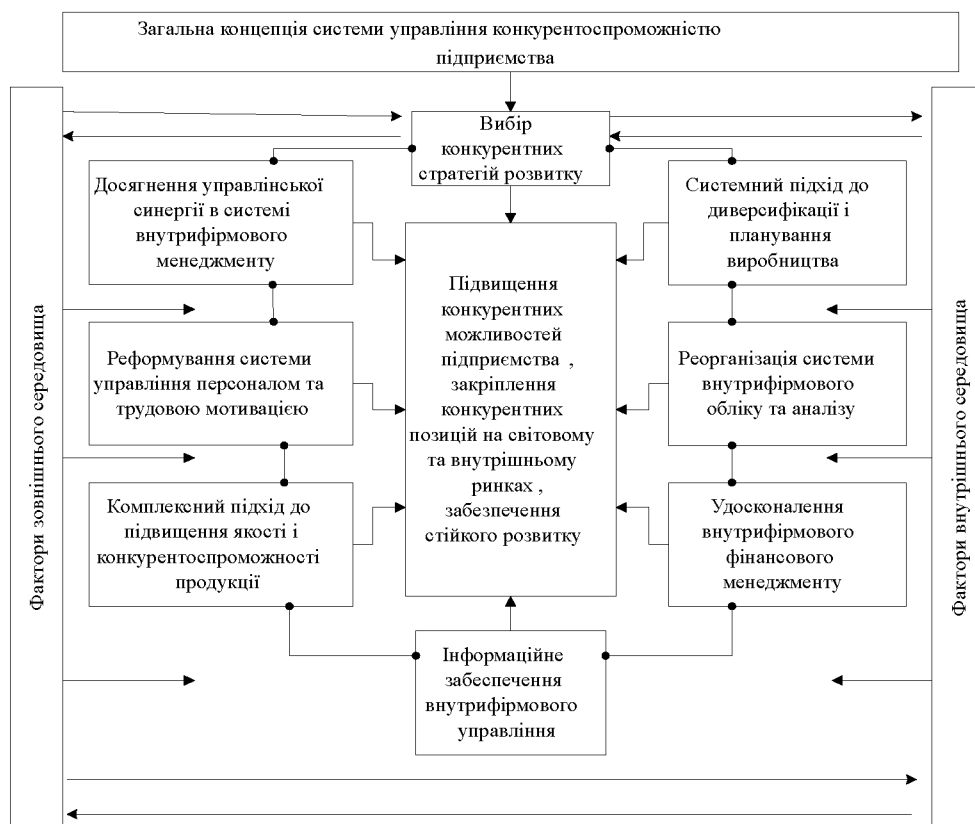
Загальна концепція системи управління конкурентоспроможністю підприємства

Фактори зовнішнього середовища

Вибір конкурентних стратегій розвитку

Досягнення управлінської синергії в системі внутрифірмового менеджменту

Системний підхід до диверсифікації і планування виробництва

Підвищення конкурентних можливостей підприємства , закріплення конкурентних позицій на світовому та внутрішньому ринках , забезпечення стійкого розвитку

Реформування системи управління персоналом та трудовою мотивацією

Реорганізація системи внутрифірмового обліку та аналізу

Комплексний підхід до підвищення якості і конкурентоспроможності продукції

Удосконалення внутрифірмового фінансового менеджменту

Інформаційне забезпечення внутрифірмового управління

Фактори внутрішнього середовища